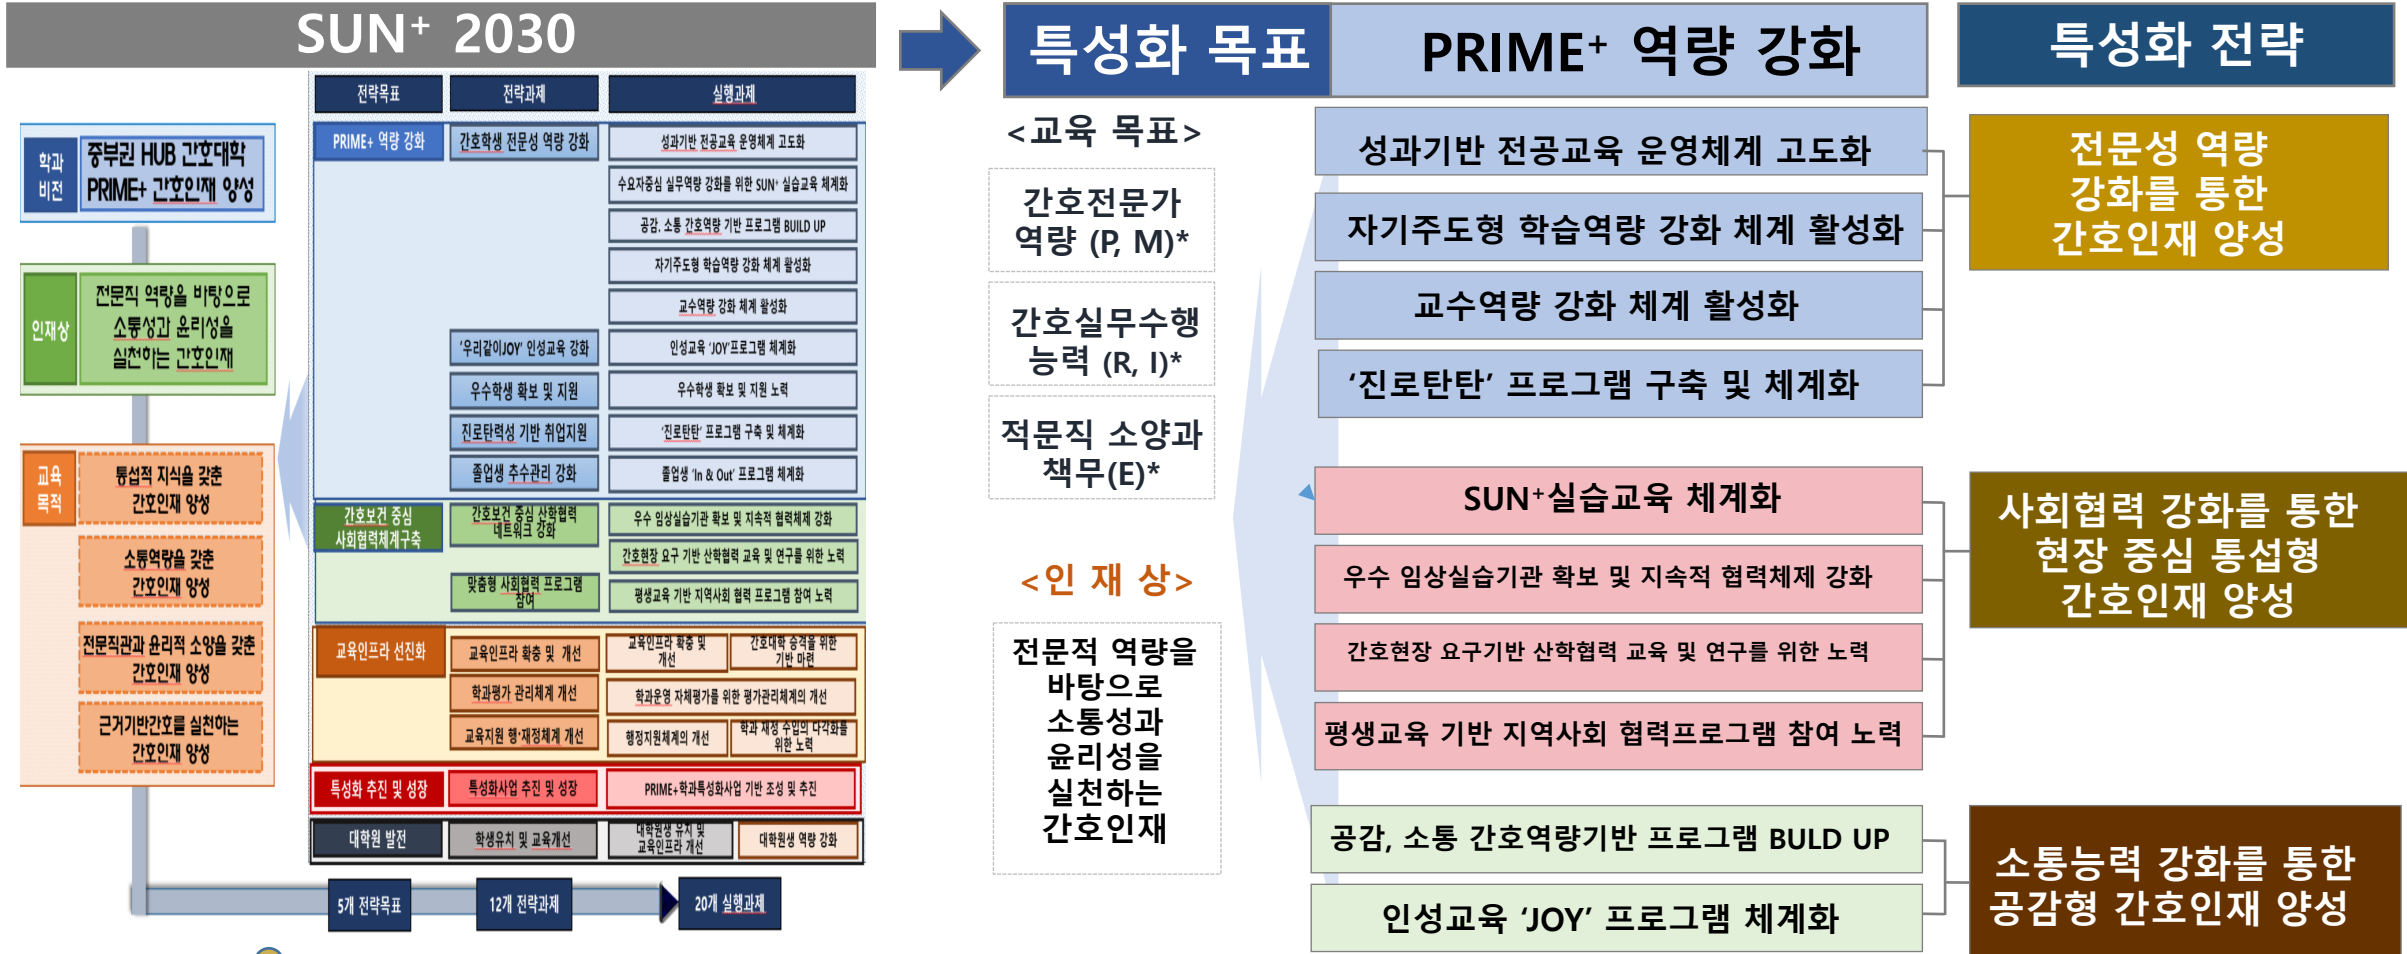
SUN⁺ 2030

전략목표 | 전략과제 | 실행과제

학과 비전
중부권 HUB 간호대학
PRIME+ 간호인재 양성

인재상
전문적 역량을 바탕으로 소통성과 윤리성을 실천하는 간호인재

교육 목적
통섭적 지식을 갖춘 간호인재 양성
소통역량을 갖춘 간호인재 양성
전문직관과 윤리적 소양을 갖춘 간호인재 양성
근거기반간호를 실천하는 간호인재 양성

PRIME+ 역량 강화
간호학생 전문성 역량 강화
성과기반 전공교육 운영체계 고도화
수요자중심 실무역량 강화를 위한 SUN⁺ 실습교육 체계화
공감, 소통 간호역량 기반 프로그램 BUILD UP
자기주도형 학습역량 강화 체계 활성화
교수역량 강화 체계 활성화
'우리같이JOY' 인성교육 강화
인성교육 'JOY'프로그램 체계화
우수학생 확보 및 지원
우수학생 확보 및 지원 노력
진로탄력성 기반 취업지원
'진로탄탄' 프로그램 구축 및 체계화
졸업생 추수관리 강화
졸업생 'In & Out' 프로그램 체계화

간호보건 중심 사회협력체계구축
간호보건 중심 산학협력 네트워크 강화
우수 임상실습기관 확보 및 지속적 협력체계 강화
간호현장 요구 기반 산학협력 교육 및 연구를 위한 노력
맞춤형 사회협력 프로그램 참여
평생교육 기반 지역사회 협력 프로그램 참여 노력

교육인프라 선진화
교육인프라 확충 및 개선
교육인프라 확충 및 개선
간호대학 승격을 위한 기반 마련
학과평가 관리체계 개선
학과운영 자체평가를 위한 평가관리체계의 개선
교육지원 행·재정체계 개선
행정지원체계의 개선
학과 재정 수입의 다각화를 위한 노력

특성화 추진 및 성장
특성화사업 추진 및 성장
PRIME+학과특성화사업 기반 조성 및 추진

대학원 발전
학생유치 및 교육개선
대학원생 유치 및 교육인프라 개선
대학원생 역량 강화

5개 전략목표
12개 전략과제
20개 실행과제

특성화 목표
PRIME⁺ 역량 강화
특성화 전략

<교육 목표>
간호전문가 역량 (P, M)*
간호실무수행 능력 (R, I)*
적문직 소양과 책무(E)*

<인 재 상>
전문적 역량을 바탕으로 소통성과 윤리성을 실천하는 간호인재

성과기반 전공교육 운영체계 고도화
자기주도형 학습역량 강화 체계 활성화
교수역량 강화 체계 활성화
'진로탄탄' 프로그램 구축 및 체계화

전문성 역량 강화를 통한 간호인재 양성

SUN⁺실습교육 체계화
우수 임상실습기관 확보 및 지속적 협력체제 강화
간호현장 요구기반 산학협력 교육 및 연구를 위한 노력
평생교육 기반 지역사회 협력프로그램 참여 노력

사회협력 강화를 통한 현장 중심 통섭형 간호인재 양성

공감, 소통 간호역량기반 프로그램 BULD UP
인성교육 'JOY' 프로그램 체계화

소통능력 강화를 통한 공감형 간호인재 양성